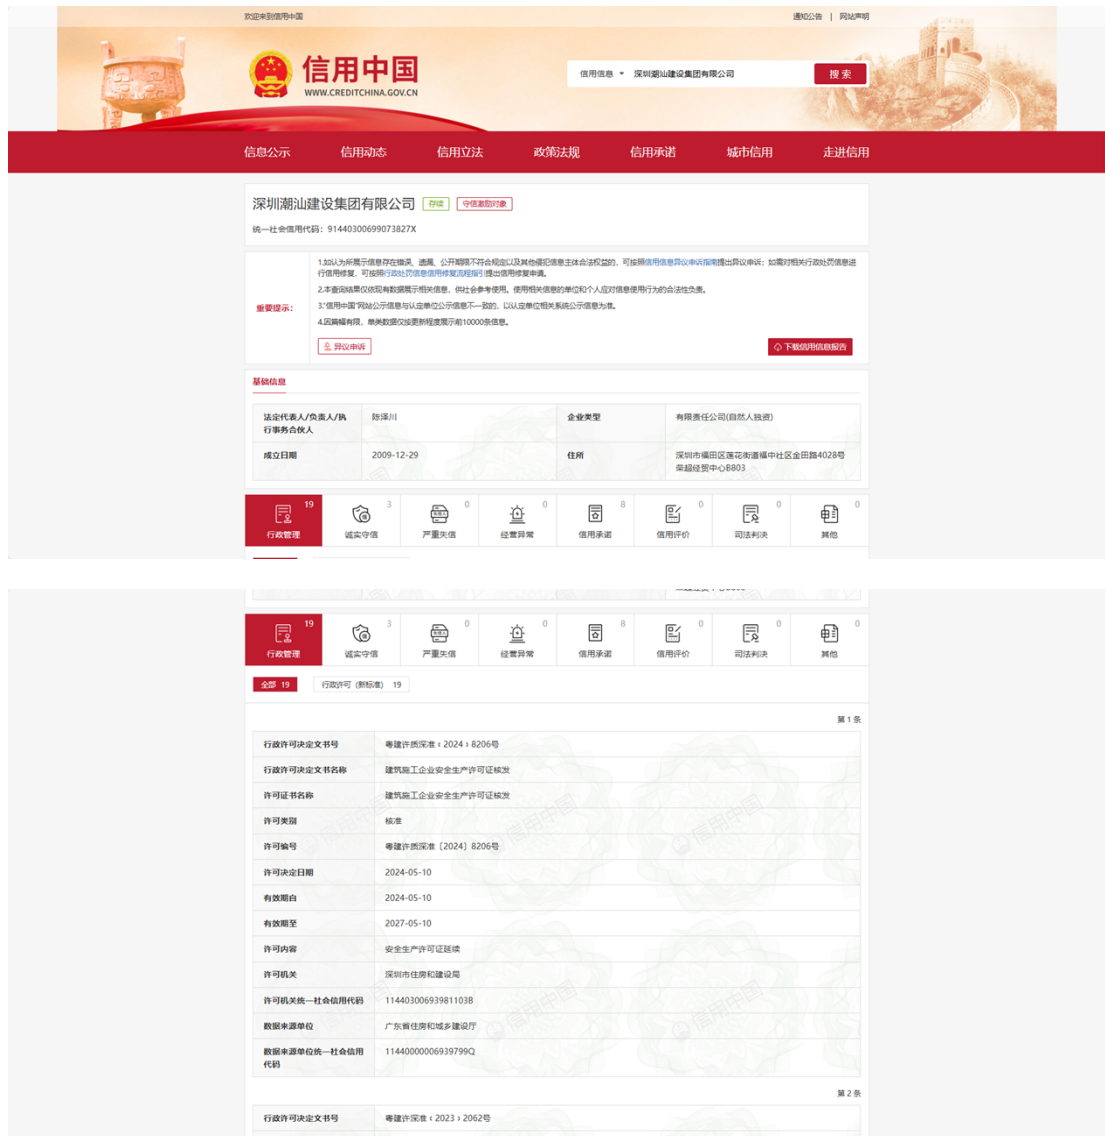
欢迎来到信用中国

通知公告 | 网站声明

信用中国
WWW.CREDITCHINA.GOV.CN

信用信息 ▼ 深圳潮汕建设集团有限公司 搜索

信息公示 信用动态 信用立法 政策法规 信用承诺 城市信用 走进信用

深圳潮汕建设集团有限公司 存续 守信激励对象

统一社会信用代码：91440300699073827X

重要提示：

1.如认为所展示信息存在错误、遗漏、公开期限不符合规定以及其他侵犯信息主体合法权益的，可按照信用信息异议申诉指南提出异议申诉；如需对相关行政处罚信息进行信用修复，可按照行政处罚信息信用修复流程指引提出信用修复申请。

2.本查询结果仅依现有数据展示相关信息，供社会参考使用。使用相关信息的单位和个人应对信息使用行为的合法性负责。

3."信用中国"网站公示信息与认定单位公示信息不一致的，以认定单位相关系统公示信息为准。

4.因篇幅有限，单类数据仅按更新程度展示前10000条信息。

异议申诉 下载信用信息报告

基础信息

| 法定代表人/负责人/执行事务合伙人 | 陈泽川 | 企业类型 | 有限责任公司(自然人独资) |
|---|---|---|---|
| 成立日期 | 2009-12-29 | 住所 | 深圳市福田区莲花街道福中社区金田路4028号荣超经贸中心B803 |

行政管理 19 诚实守信 3 严重失信 0 经营异常 0 信用承诺 8 信用评价 0 司法判决 0 其他 0

行政管理 19 诚实守信 3 严重失信 0 经营异常 0 信用承诺 8 信用评价 0 司法判决 0 其他 0

全部 19 行政许可（新标准） 19

第 1 条

| 行政许可决定文书号 | 粤建许质深准﹝2024﹞8206号 |
|---|---|
| 行政许可决定文书名称 | 建筑施工企业安全生产许可证核发 |
| 许可证书名称 | 建筑施工企业安全生产许可证核发 |
| 许可类别 | 核准 |
| 许可编号 | 粤建许质深准〔2024〕8206号 |
| 许可决定日期 | 2024-05-10 |
| 有效期自 | 2024-05-10 |
| 有效期至 | 2027-05-10 |
| 许可内容 | 安全生产许可证延续 |
| 许可机关 | 深圳市住房和建设局 |
| 许可机关统一社会信用代码 | 11440300693981103B |
| 数据来源单位 | 广东省住房和城乡建设厅 |
| 数据来源单位统一社会信用代码 | 11440000006939799Q |

第 2 条

| 行政许可决定文书号 | 粤建许深准﹝2023﹞2062号 |
|---|---|